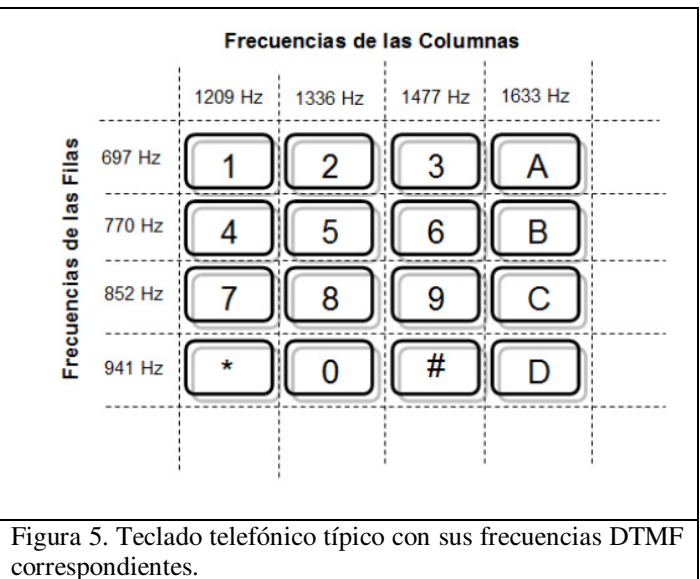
Frecuencias de las Columnas

Frecuencias de las Filas

| | 1209 Hz | 1336 Hz | 1477 Hz | 1633 Hz |
|---|---|---|---|---|
| 697 Hz | 1 | 2 | 3 | A |
| 770 Hz | 4 | 5 | 6 | B |
| 852 Hz | 7 | 8 | 9 | C |
| 941 Hz | * | 0 | # | D |

Figura 5. Teclado telefónico típico con sus frecuencias DTMF correspondientes.